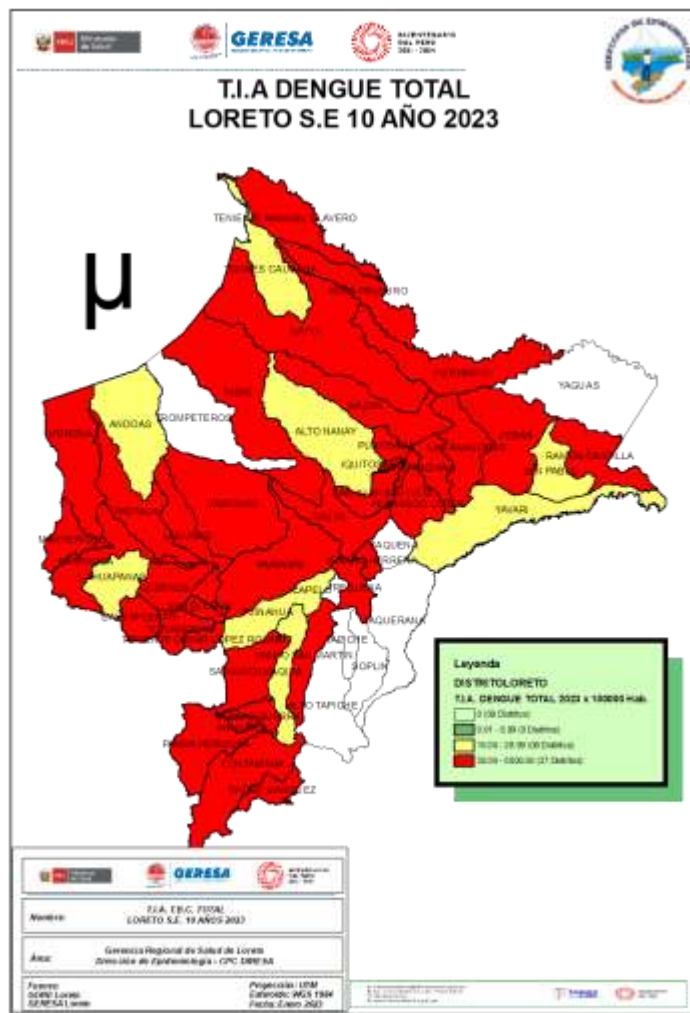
Ministerio de Salud

GERESA

BICENTENARIO DEL PERÚ 2021 - 2024

T.I.A DENGUE TOTAL
LORETO S.E 10 AÑO 2023

μ

TENIENTE MANUEL CLAVERO

TORRES CAUSANA

PUTUMAYO

NAPO

YAGUAS

ANDOAS

TROMPETEROS

ALTO NANAY

TIGRE

PUNCHANA

IQUITOS

YAVARI

RAMON CASTILLA

SAN PABLO

HUAPAHUAS

CAPELO

SAQUENA

SOPLIN

ALTO TAPICHE

CONTAMANA

SARAYACU

PAMPA HERMOSA

VARGAS GUERRA

EMILIO SAN MARTIN

Leyenda

DISTRITOLORETO

T.I.A. DENGUE TOTAL 2023 x 100000 Hab.

0 (08 Distritos)

0.01 - 0.99 (0 Distritos)

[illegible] (08 Distritos)

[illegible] (37 Distritos)

GERESA

Nombre: T.I.A. EDC. TOTAL LORETO S.E. 10 AÑOS 2023

Área: Gerencia Regional de Salud de Loreto
Dirección de Epidemiología - CPC DIRESA

Fuente: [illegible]

Proyección: UTM
Elipsoide: WGS 1984
Fecha: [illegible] 2023